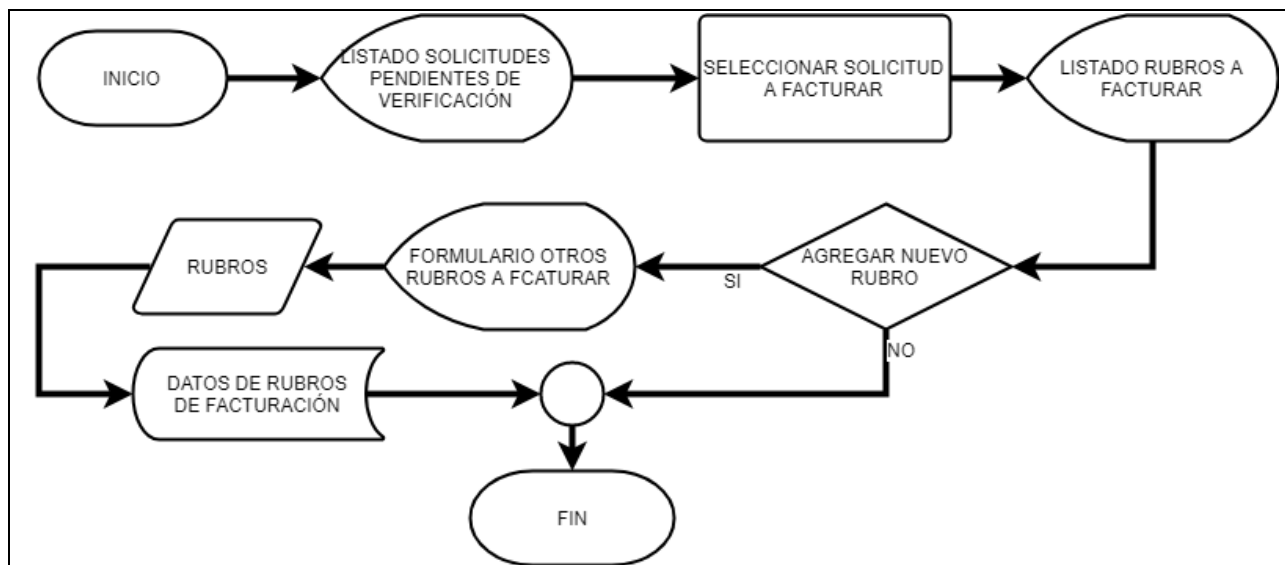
INICIO

LISTADO SOLICITUDES PENDIENTES DE VERIFICACIÓN

SELECCIONAR SOLICITUD A FACTURAR

LISTADO RUBROS A FACTURAR

AGREGAR NUEVO RUBRO

SI

FORMULARIO OTROS RUBROS A FCATURAR

RUBROS

NO

DATOS DE RUBROS DE FACTURACIÓN

FIN